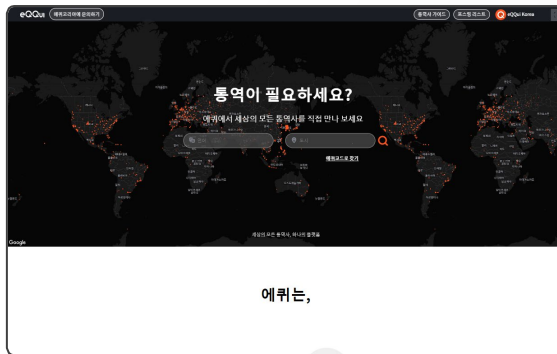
eQQui 에퀴코리아에 문의하기

통역사 가이드 포스팅 리스트 eQQui Korea

통역이 필요하세요?

에퀴에서 세상의 모든 통역사를 직접 만나 보세요

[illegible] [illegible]

에퀴코드로 찾기

Google

세상의 모든 통역사, 하나의 플랫폼

에퀴는,